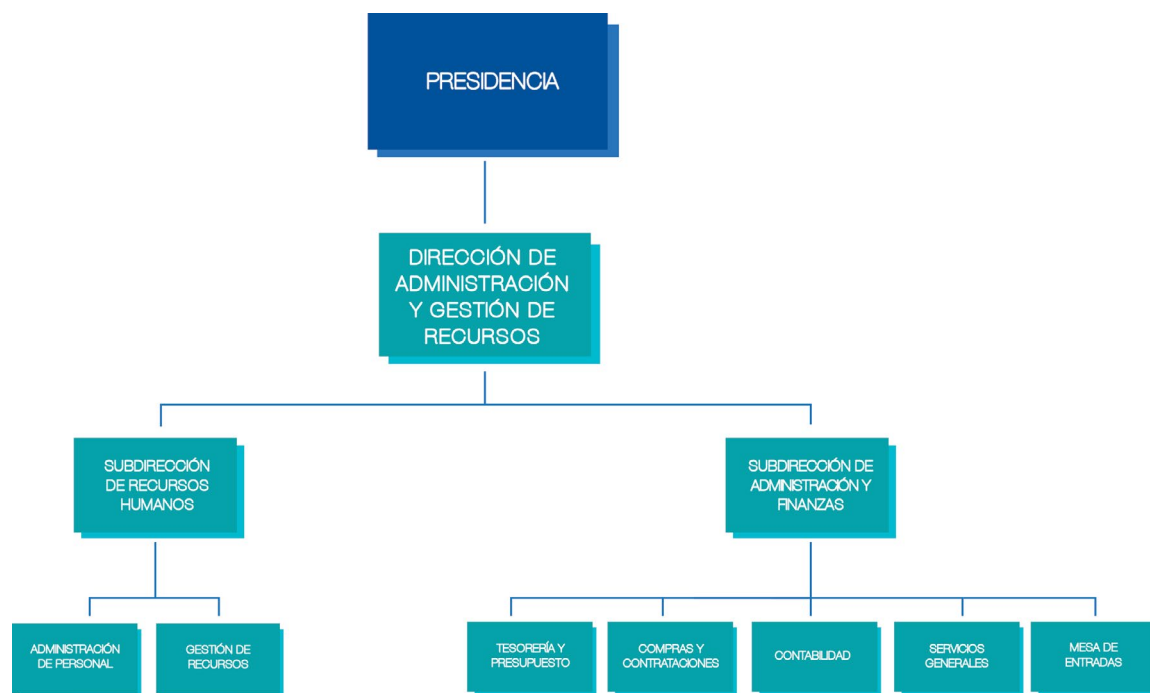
PRESIDENCIA

DIRECCIÓN DE ADMINISTRACIÓN Y GESTIÓN DE RECURSOS

SUBDIRECCIÓN DE RECURSOS HUMANOS

SUBDIRECCIÓN DE ADMINISTRACIÓN Y FINANZAS

ADMINISTRACIÓN DE PERSONAL

GESTIÓN DE RECURSOS

TESORERÍA Y PRESUPUESTO

COMPRAS Y CONTRATACIONES

CONTABILIDAD

SERVICIOS GENERALES

MESA DE ENTRADAS